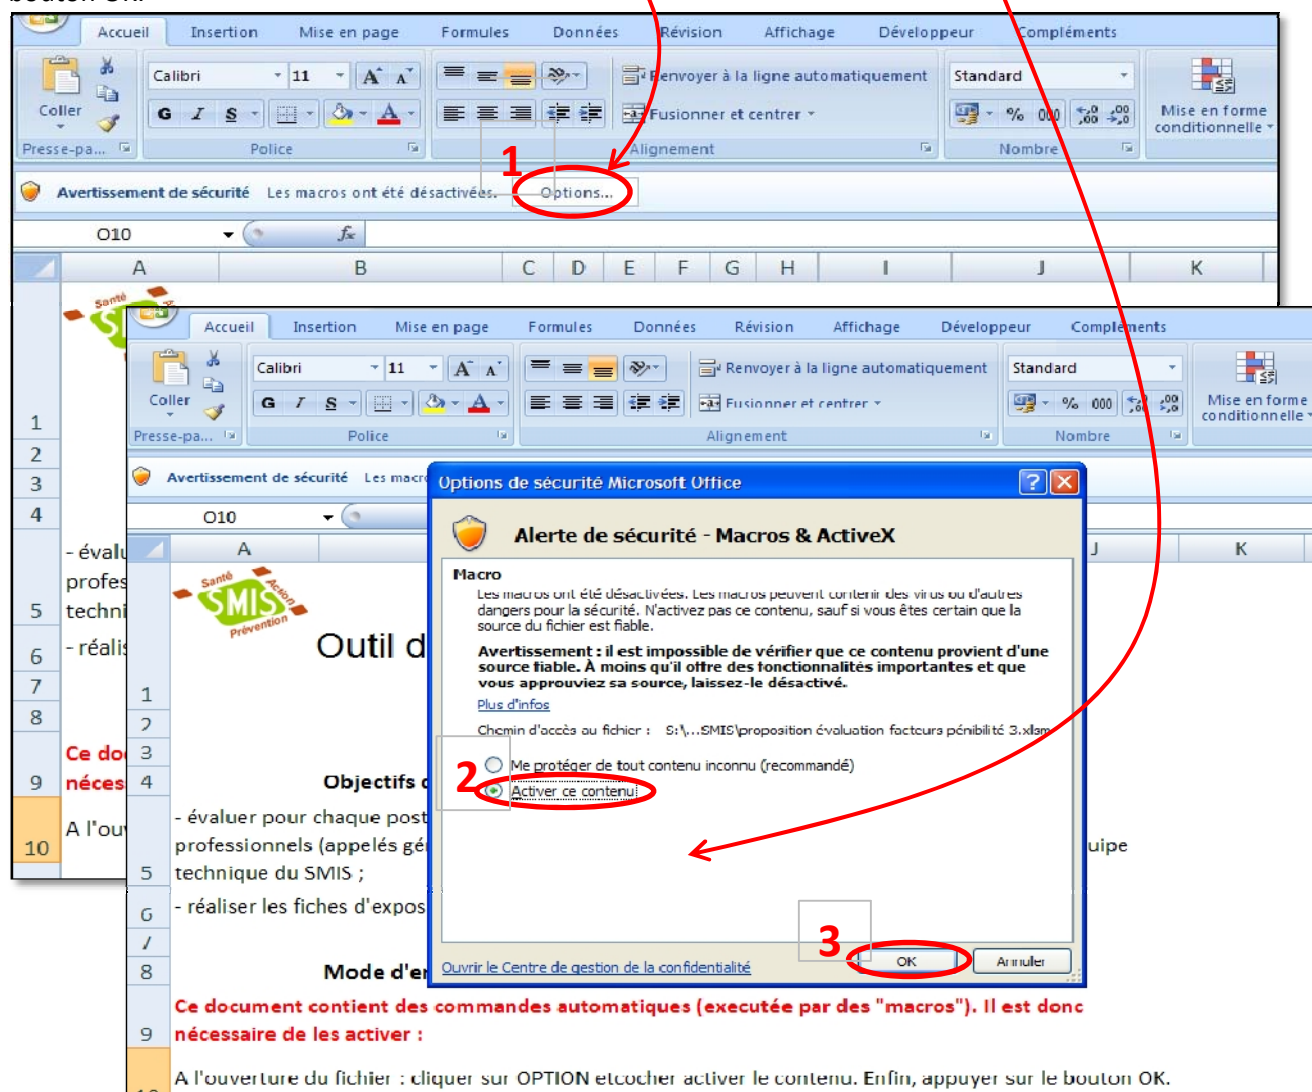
Accueil Insertion Mise en page Formules Données Révision Affichage Développeur Compléments

Coller

Calibri 11

G I S

Renvoyer à la ligne automatiquement

Fusionner et centrer

Standard

% 000

Mise en forme conditionnelle

Presse-pa... Police Alignement Nombre

1

Avertissement de sécurité Les macros ont été désactivées. Options...

O10 $f_x$

A B C D E F G H I J K

1
2
3
4
- évalu
profes
5 techni
- réalis
6
7
8
Ce do
9 néces
A l'ou
10

Accueil Insertion Mise en page Formules Données Révision Affichage Développeur Compléments

Coller

Calibri 11

G I S

Renvoyer à la ligne automatiquement

Fusionner et centrer

Standard

% 000

Mise en forme conditionnelle

Presse-pa... Police Alignement Nombre

Avertissement de sécurité Les macro

O10

A J K

Santé Action SMIS Prévention

Outil d

1
2
3
4 Objectifs d

- évaluer pour chaque post
professionnels (appelés gé uipe
5 technique du SMIS ;
6 - réaliser les fiches d'expos
7
8 Mode d'e

Options de sécurité Microsoft Office

Alerte de sécurité - Macros & ActiveX

Macro

Les macros ont été désactivées. Les macros peuvent contenir des virus ou d'autres dangers pour la sécurité. N'activez pas ce contenu, sauf si vous êtes certain que la source du fichier est fiable.

Avertissement : il est impossible de vérifier que ce contenu provient d'une source fiable. À moins qu'il offre des fonctionnalités importantes et que vous approuviez sa source, laissez-le désactivé.

Plus d'infos

Chemin d'accès au fichier : S:\...SMIS\proposition évaluation facteurs pénibilité 3.xlsm

2

Me protéger de tout contenu inconnu (recommandé)

Activer ce contenu

3

Ouvrir le Centre de gestion de la confidentialité OK Annuler

Ce document contient des commandes automatiques (executée par des "macros"). Il est donc
9 nécessaire de les activer :

A l'ouverture du fichier : cliquer sur OPTION etcocher activer le contenu. Enfin, appuyer sur le bouton OK.